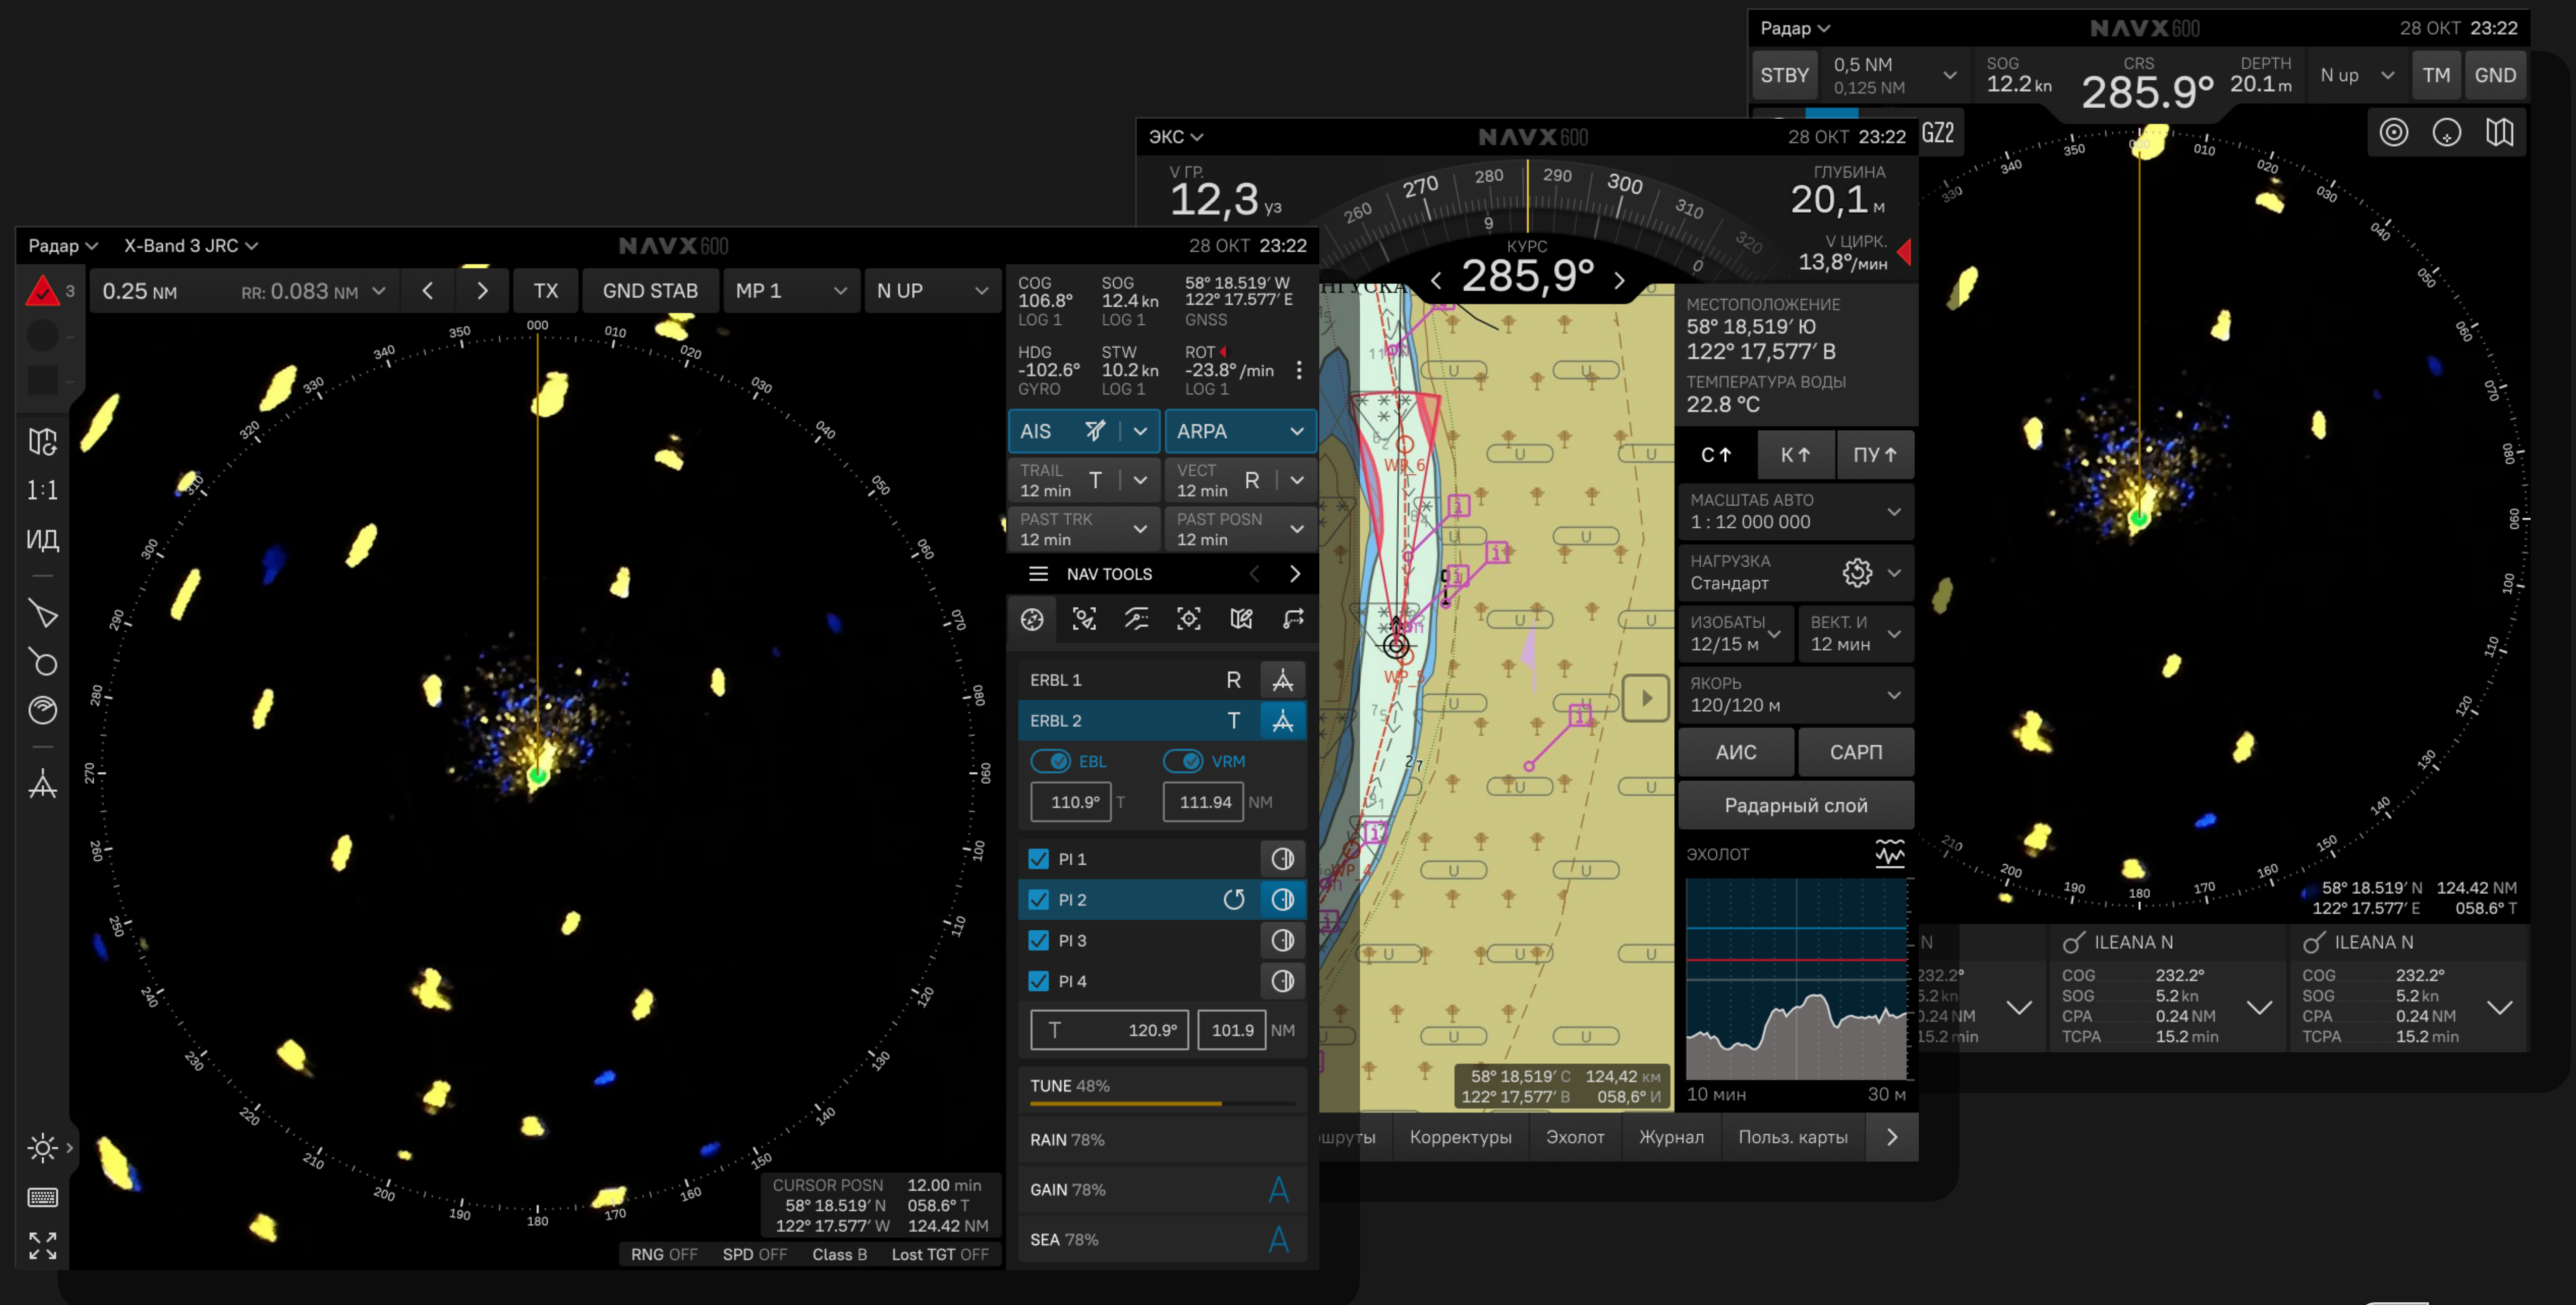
Радар X-Band 3 JRC NAVX600 28 OKT 23:22

3 0.25 NM RR: 0.083 NM < > TX GND STAB MP 1 N UP

COG 106.8° LOG 1
SOG 12.4 kn LOG 1
58° 18.519′ W 122° 17.577′ E GNSS
HDG -102.6° GYRO
STW 10.2 kn LOG 1
ROT -23.8° /min LOG 1

AIS ARPA
TRAIL 12 min T
VECT 12 min R
PAST TRK 12 min
PAST POSN 12 min

NAV TOOLS

ERBL 1 R
ERBL 2 T
EBL VRM
110.9° T 111.94 NM
PI 1
PI 2
PI 3
PI 4
T 120.9° 101.9 NM
TUNE 48%
RAIN 78%
GAIN 78%
SEA 78%

1:1
ИД

000 010 020 030 040 050 060 070 080 090 100 110 120 130 140 150 160 170 180 190 200 210 220 230 240 250 260 270 280 290 300 310 320 330 340 350

CURSOR POSN 58° 18.519′ N 122° 17.577′ W 12.00 min 058.6° T 124.42 NM
RNG OFF SPD OFF Class B Lost TGT OFF

ЭКС NAVX600 28 OKT 23:22
V ГР. 12,3 уз
КУРС 285,9°
ГЛУБИНА 20,1 м
V ЦИРК. 13,8°/мин
260 270 280 290 300 310 320
МЕСТОПОЛОЖЕНИЕ 58° 18,519′ Ю 122° 17,577′ В
ТЕМПЕРАТУРА ВОДЫ 22.8 °C
С↑ К↑ ПУ↑
МАСШТАБ АВТО 1 : 12 000 000
НАГРУЗКА Стандарт
ИЗОБАТЫ 12/15 м
ВЕКТ. И 12 мин
ЯКОРЬ 120/120 м
АИС САРП
Радарный слой
ЭХОЛОТ
10 мин 30 м
WP 6 WP 5
58° 18,519′ С 124,42 км 122° 17,577′ В 058,6° И
шруты Корректуры Эхолот Журнал Польз. карты

Радар NAVX600 28 OKT 23:22
STBY 0,5 NM 0,125 NM SOG 12.2 kn CRS 285.9° DEPTH 20.1 m N up TM GND
GZ2
58° 18.519′ N 122° 17.577′ E 124.42 NM 058.6° T
ILEANA N COG 232.2° SOG 5.2 kn CPA 0.24 NM TCPA 15.2 min
ILEANA N COG 232.2° SOG 5.2 kn CPA 0.24 NM TCPA 15.2 min